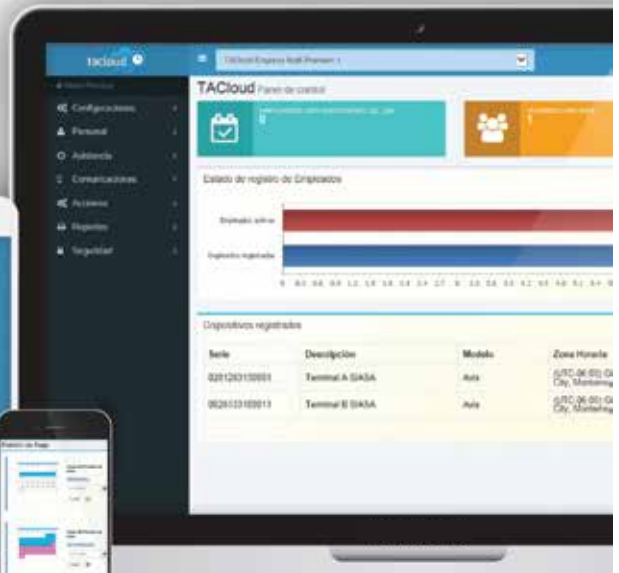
tacloud

TACloud Empresa Multi Premium 1

Configuraciones

Personal

Asistencia

Comunicaciones

Accesos

Reportes

Seguridad

TACloud Panel de control

Estado de registro de Empleados

Empleados activos

Empleados registrados

Dispositivos registrados

| Serie | Descripción | Modelo | Zona Horaria |
|---|---|---|---|
| 0201203100001 | Terminal A SIASA | Axis | (UTC-06:00) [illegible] City, Monterrey |
| 0620120100013 | Terminal B SIASA | Axis | (UTC-06:00) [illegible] City, Monterrey |

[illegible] de Pago